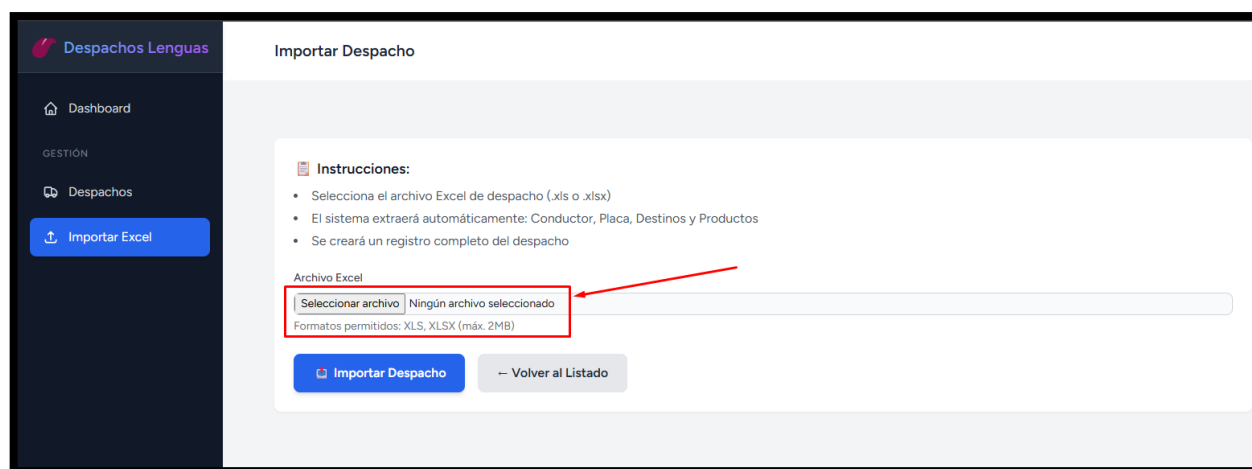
Despachos Lenguas

Dashboard

GESTIÓN

Despachos

Importar Excel

Importar Despacho

📋 Instrucciones:

- Selecciona el archivo Excel de despacho (.xls o .xlsx)
- El sistema extraerá automáticamente: Conductor, Placa, Destinos y Productos
- Se creará un registro completo del despacho

Archivo Excel

Seleccionar archivo Ningún archivo seleccionado

Formatos permitidos: XLS, XLSX (máx. 2MB)

Importar Despacho

← Volver al Listado